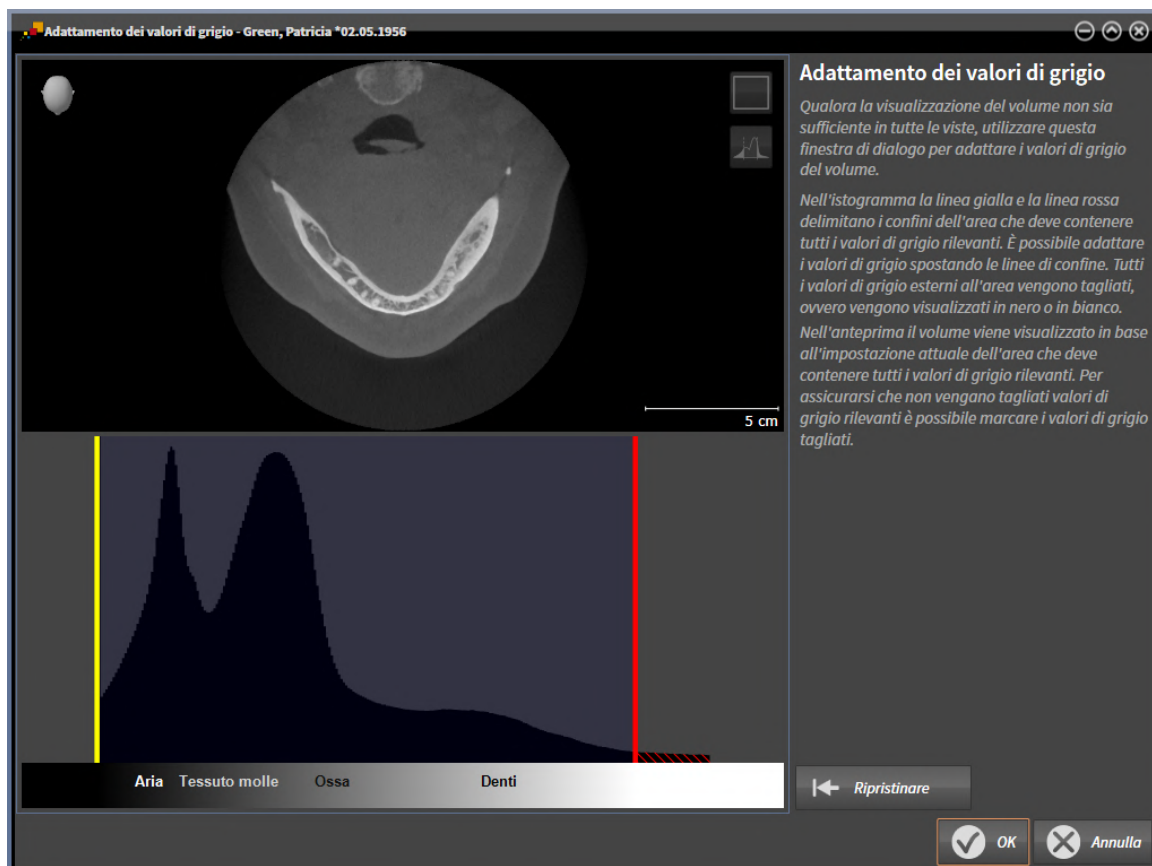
Adattamento dei valori di grigio - Green, Patricia *02.05.1956

5 cm

Aria Tessuto molle Ossa Denti

Adattamento dei valori di grigio

Qualora la visualizzazione del volume non sia sufficiente in tutte le viste, utilizzare questa finestra di dialogo per adattare i valori di grigio del volume.

Nell'istogramma la linea gialla e la linea rossa delimitano i confini dell'area che deve contenere tutti i valori di grigio rilevanti. È possibile adattare i valori di grigio spostando le linee di confine. Tutti i valori di grigio esterni all'area vengono tagliati, ovvero vengono visualizzati in nero o in bianco.

Nell'anteprima il volume viene visualizzato in base all'impostazione attuale dell'area che deve contenere tutti i valori di grigio rilevanti. Per assicurarsi che non vengano tagliati valori di grigio rilevanti è possibile marcare i valori di grigio tagliati.

Ripristinare

OK

Annulla